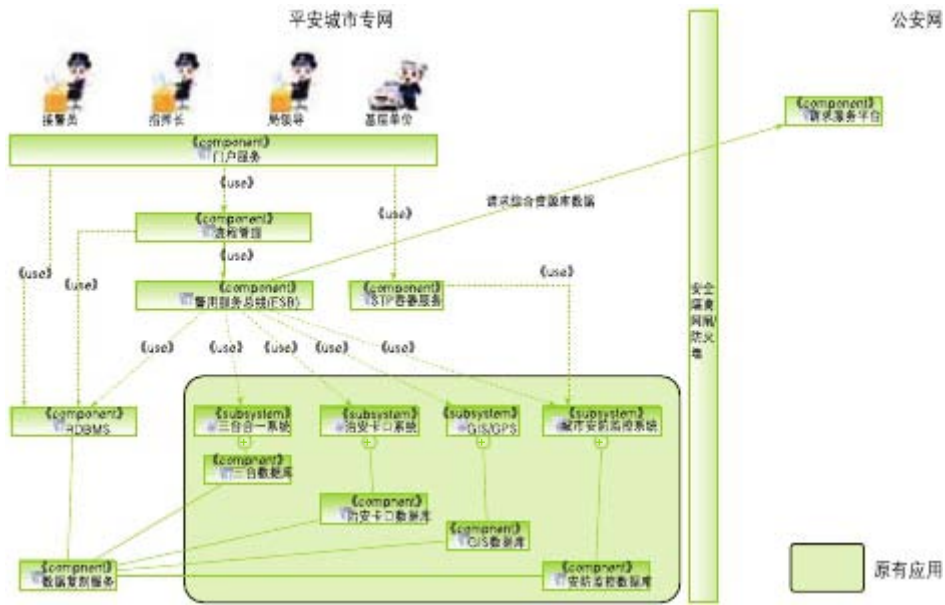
平安城市专网

公安网

接警员

指挥长

局领导

基层单位

《component》
门户服务

《component》
请求服务平台

《use》

请求综合查询库数据

《component》
流程管理

《use》

《use》

《use》

《use》

《use》

《component》
警用服务总线(ESB)

《component》
STP吞吐服务

安全隔离网闸/防火墙

《use》

《use》

《use》

《use》

《use》

《component》
RDBMS

《subsystem》
三台合一系统

《subsystem》
治安卡口系统

《subsystem》
GIS/GPS

《subsystem》
城市安防监控系统

《component》
三台数据库

《component》
治安卡口数据库

《component》
GIS数据库

《component》
数据复制服务

《component》
安防监控数据库

原有应用